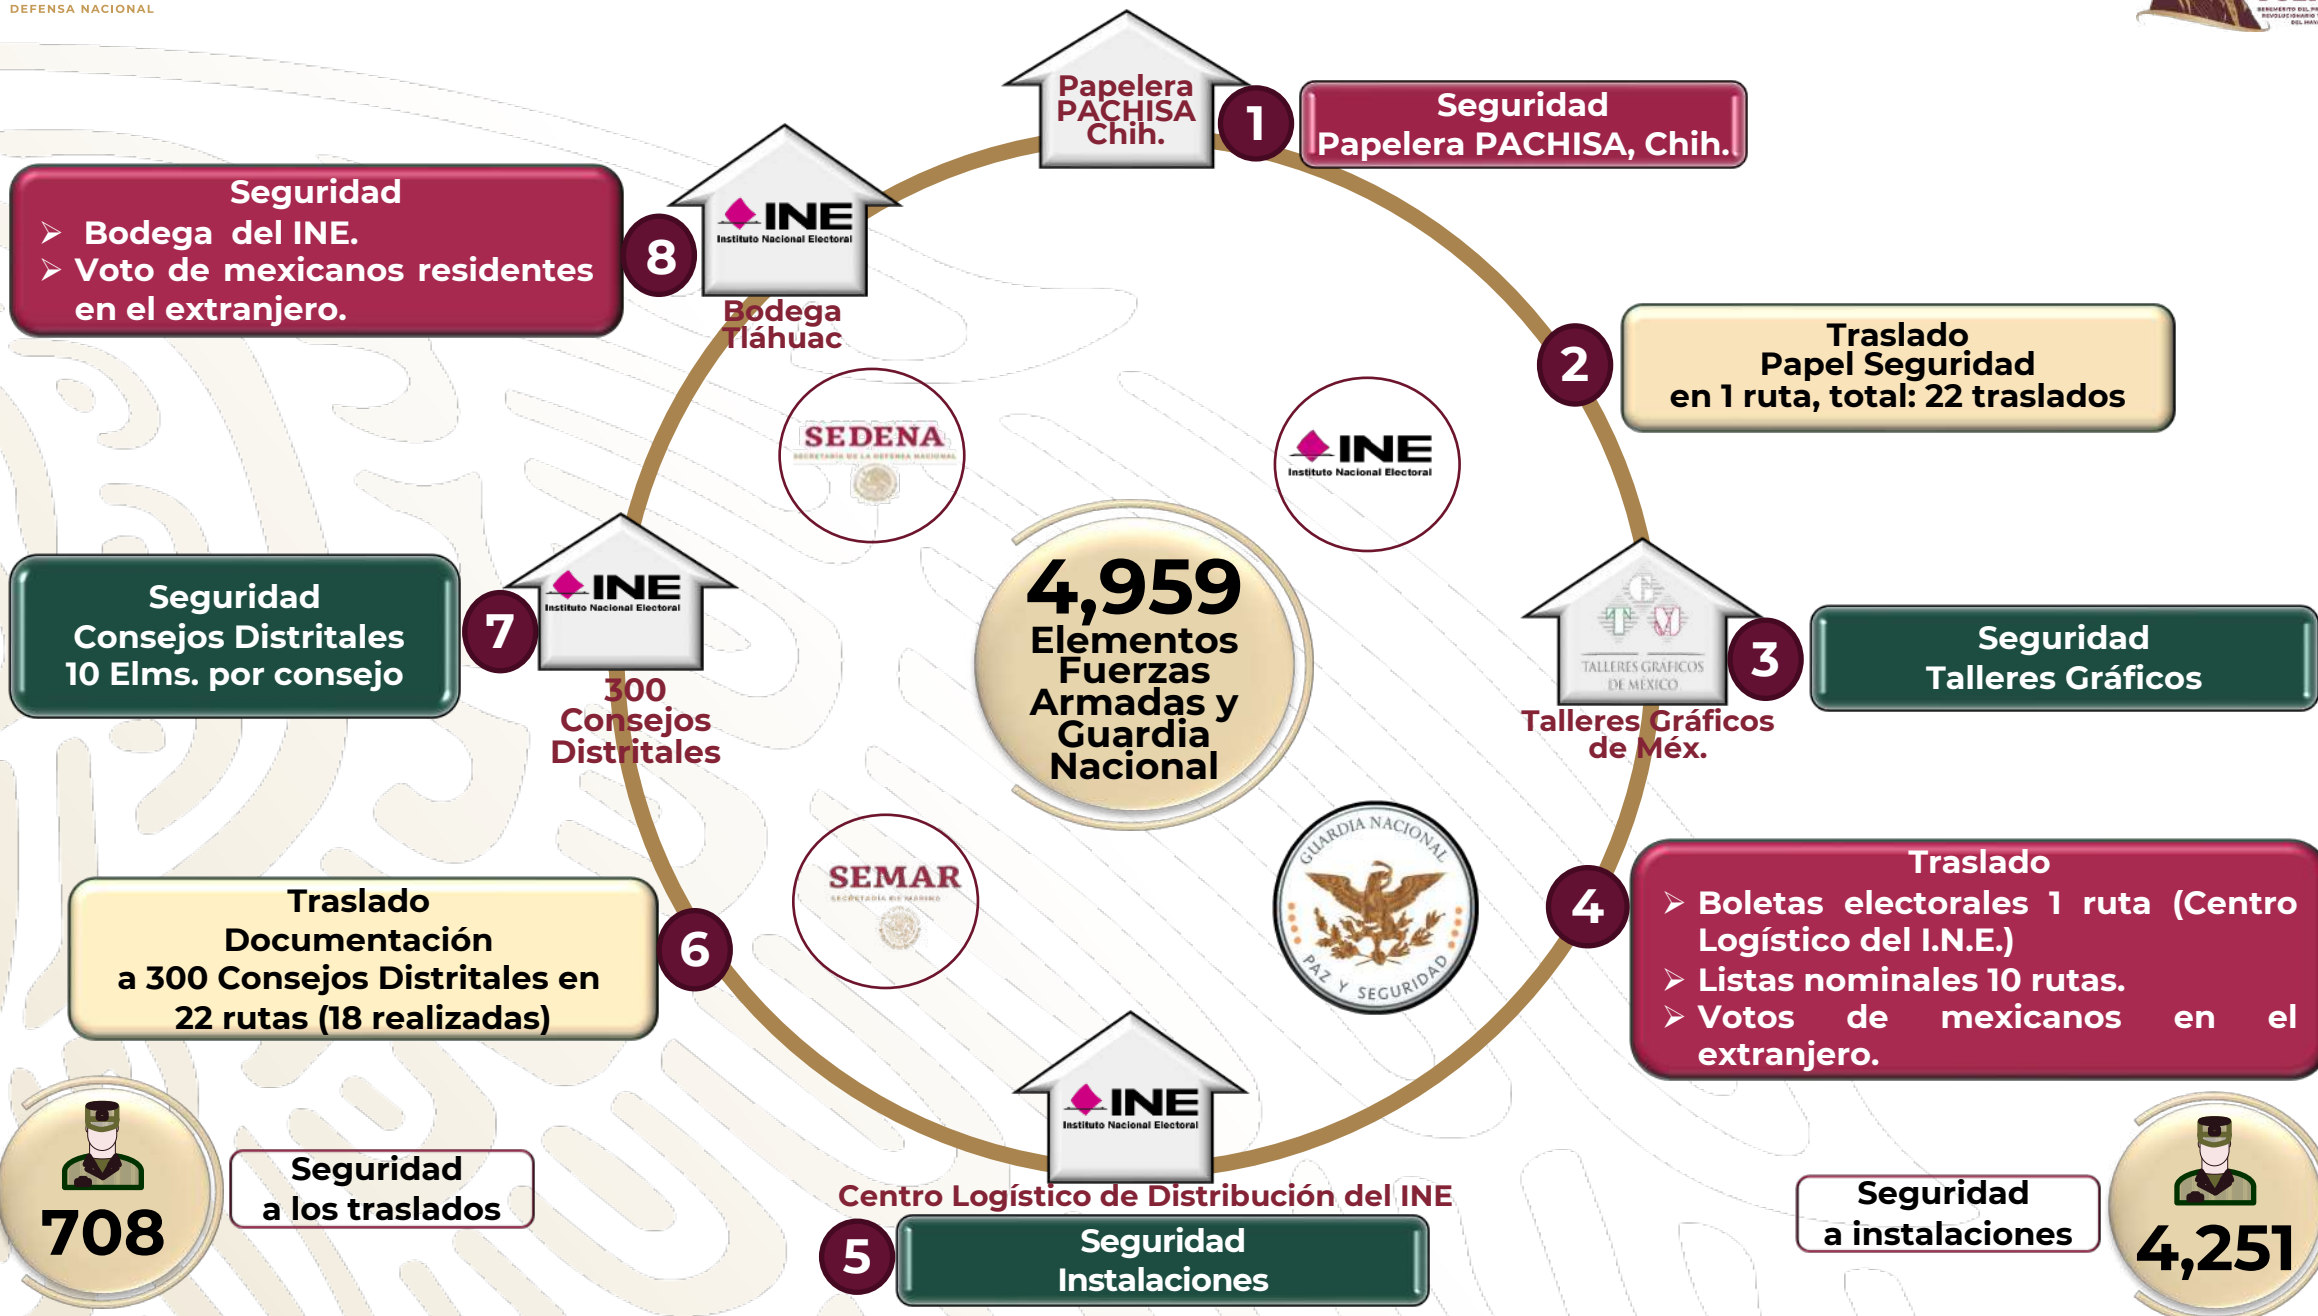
DEFENSA NACIONAL

Papelera PACHISA Chih.

1

Seguridad Papelera PACHISA, Chih.

Seguridad
➢ Bodega del INE.
➢ Voto de mexicanos residentes en el extranjero.

8

INE Instituto Nacional Electoral

Bodega Tláhuac

2

Traslado
Papel Seguridad
en 1 ruta, total: 22 traslados

SEDENA
SECRETARÍA DE LA DEFENSA NACIONAL

INE Instituto Nacional Electoral

Seguridad
Consejos Distritales
10 Elms. por consejo

7

INE Instituto Nacional Electoral

300 Consejos Distritales

4,959
Elementos Fuerzas Armadas y Guardia Nacional

TALLERES GRÁFICOS DE MÉXICO

3

Seguridad
Talleres Gráficos

Talleres Gráficos de Méx.

SEMAR
SECRETARÍA DE MARINA

GUARDIA NACIONAL
PAZ Y SEGURIDAD

Traslado
Documentación
a 300 Consejos Distritales en 22 rutas (18 realizadas)

6

4

Traslado
➢ Boletas electorales 1 ruta (Centro Logístico del I.N.E.)
➢ Listas nominales 10 rutas.
➢ Votos de mexicanos en el extranjero.

INE Instituto Nacional Electoral

708

Seguridad
a los traslados

Centro Logístico de Distribución del INE

5

Seguridad
Instalaciones

Seguridad
a instalaciones

4,251